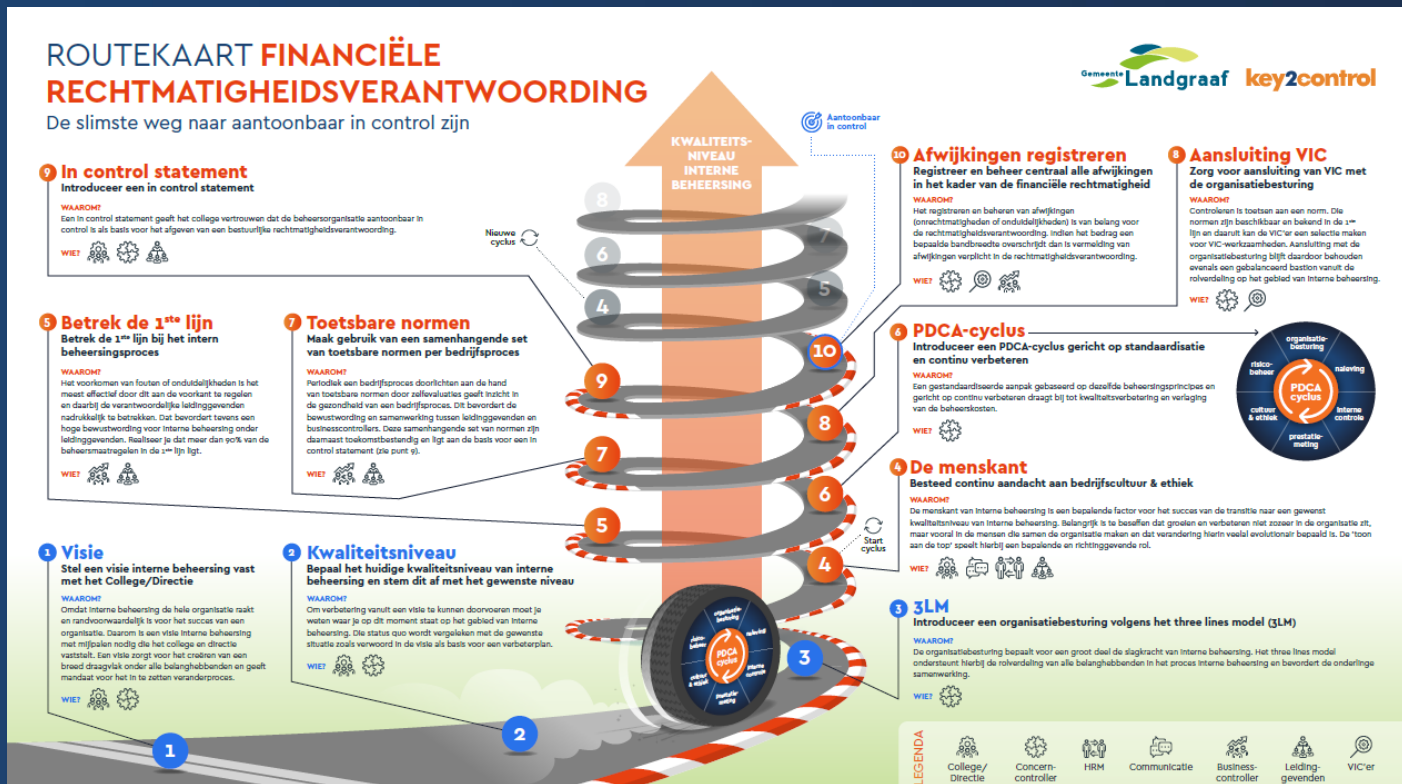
ROUTEKAART FINANCIËLE RECHTMATIGHEIDSVERANTWOORDING
De slimste weg naar aantoonbaar in control zijn

Gemeente Landgraaf key2control

KWALITEITS-NIVEAU INTERNE BEHEERSING

Aantoonbaar in control

Nieuwe cyclus

Start cyclus

9 In control statement
Introduceer een in control statement
WAAROM?
Een in control statement geeft het college vertrouwen dat de beheersorganisatie aantoonbaar in control is als basis voor het afgeven van een bestuurlijke rechtmatigheidsverantwoording.
WIE?

10 Afwijkingen registreren
Registreer en beheer centraal alle afwijkingen (onrechtmatigheden of onduidelijkheden) in het kader van de financiële rechtmatigheid
WAAROM?
Het registreren en beheren van afwijkingen (onrechtmatigheden of onduidelijkheden) is van belang voor de rechtmatigheidsverantwoording. Indien het bedrag een bepaalde bandbreedte overschrijdt dan is vermelding van afwijkingen verplicht in de rechtmatigheidsverantwoording.
WIE?

8 Aansluiting VIC
Zorg voor aansluiting van VIC met de organisatiebesturing
WAAROM?
Controleren is toetsen aan een norm. Die normen zijn beschikbaar en bekend in de 1ste lijn en daaruit kan de VIC'er een selectie maken voor VIC-werkzaamheden. Aansluiting met de organisatiebesturing blijft daardoor behouden evenals een gebalanceerd bastion vanuit de rolverdeling op het gebied van interne beheersing.
WIE?

5 Betrek de 1ste lijn
Betrek de 1ste lijn bij het intern beheersingsproces
WAAROM?
Het voorkomen van fouten of onduidelijkheden is het meest effectief door dit aan de voorkant te regelen en daarbij de verantwoordelijke leidinggevenden nadrukkelijk te betrekken. Dat bevordert tevens een hoge bewustwording voor interne beheersing onder leidinggevenden. Realiseer je dat meer dan 90% van de beheersmaatregelen in de 1ste lijn ligt.
WIE?

7 Toetsbare normen
Maak gebruik van een samenhangende set van toetsbare normen per bedrijfsproces
WAAROM?
Periodiek een bedrijfsproces doorlichten aan de hand van toetsbare normen door zelfevaluaties geeft inzicht in de gezondheid van een bedrijfsproces. Dit bevordert de bewustwording en samenwerking tussen leidinggevenden en businesscontrollers. Deze samenhangende set van normen zijn daarnaast toekomstbestendig en ligt aan de basis voor een in control statement (zie punt 9).
WIE?

6 PDCA-cyclus
Introduceer een PDCA-cyclus gericht op standaardisatie en continu verbeteren
WAAROM?
Een gestandaardiseerde aanpak gebaseerd op dezelfde beheersingsprincipes en gericht op continu verbeteren draagt bij tot kwaliteitsverbetering en verlaging van de beheerskosten.
WIE?

organisatie-besturing
naleving
interne controle
prestatie-meting
cultuur & ethiek
risico-beheer
PDCA cyclus

4 De menskant
Besteed continu aandacht aan bedrijfscultuur & ethiek
WAAROM?
De menskant van interne beheersing is een bepalende factor voor het succes van de transitie naar een gewenst kwaliteitsniveau van interne beheersing. Belangrijk is te beseffen dat groeien en verbeteren niet zozeer in de organisatie zit, maar vooral in de mensen die samen de organisatie maken en dat verandering hierin veelal evolutionair bepaald is. De 'toon aan de top' speelt hierbij een bepalende en richtinggevende rol.
WIE?

1 Visie
Stel een visie interne beheersing vast met het College/Directie
WAAROM?
Omdat interne beheersing de hele organisatie raakt en randvoorwaardelijk is voor het succes van een organisatie. Daarom is een visie interne beheersing met mijlpalen nodig die het college en directie vaststelt. Een visie zorgt voor het creëren van een breed draagvlak onder alle belanghebbenden en geeft mandaat voor het in te zetten veranderproces.
WIE?

2 Kwaliteitsniveau
Bepaal het huidige kwaliteitsniveau van interne beheersing en stem dit af met het gewenste niveau
WAAROM?
Om verbetering vanuit een visie te kunnen doorvoeren moet je weten waar je op dit moment staat op het gebied van interne beheersing. De status quo wordt vergeleken met de gewenste situatie zoals verwoord in de visie als basis voor een verbeterplan.
WIE?

3 3LM
Introduceer een organisatiebesturing volgens het three lines model (3LM)
WAAROM?
De organisatiebesturing bepaalt voor een groot deel de slagkracht van interne beheersing. Het three lines model ondersteunt hierbij de rolverdeling van alle belanghebbenden in het proces interne beheersing en bevordert de onderlinge samenwerking.
WIE?

1 2 3 4 5 6 7 8 9 10 4 5 6 7 8

LEGENDA
College/Directie
Concern-controller
HRM
Communicatie
Business-controller
Leiding-gevenden
VIC'er